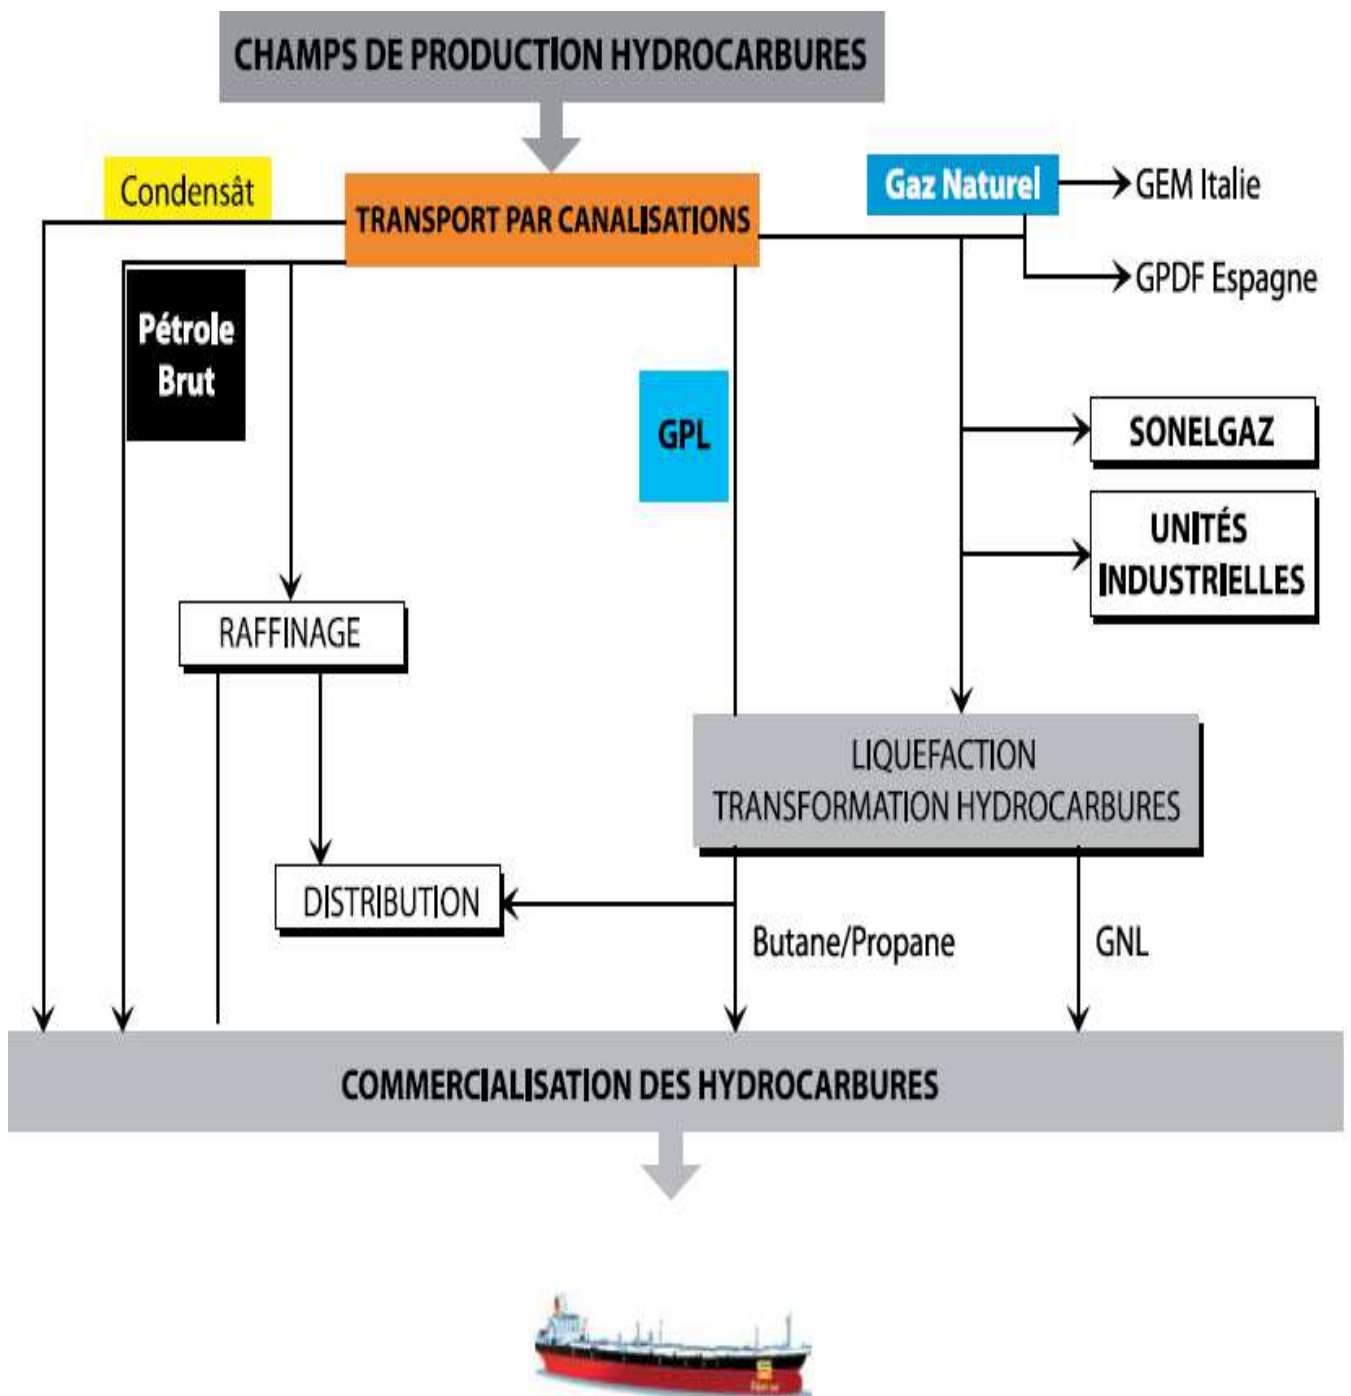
CHAMPS DE PRODUCTION HYDROCARBURES

Condensât

TRANSPORT PAR CANALISATIONS

Gaz Naturel

GEM Italie

GPDF Espagne

Pétrole Brut

GPL

SONELGAZ

UNITÉS INDUSTRIELLES

RAFFINAGE

LIQUEFACTION TRANSFORMATION HYDROCARBURES

DISTRIBUTION

Butane/Propane

GNL

COMMERCIALISATION DES HYDROCARBURES